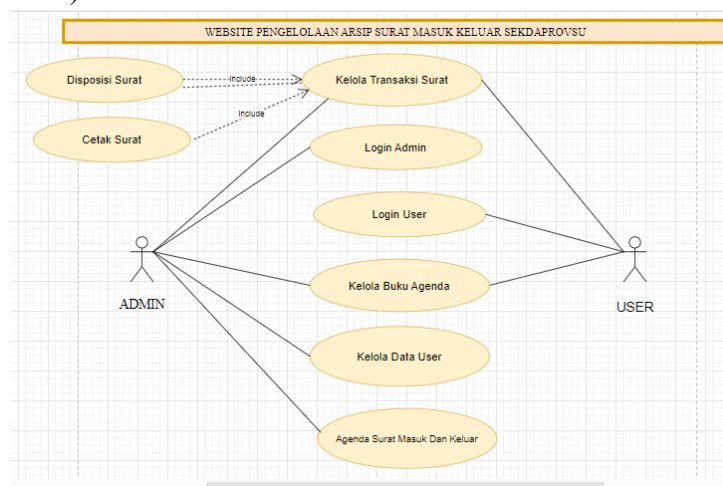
WEBSITE PENGELOLAAN ARSIP SURAT MASUK KELUAR SEKDAPROVSU

Disposisi Surat

include

Kelola Transaksi Surat

Cetak Surat

include

Login Admin

Login User

ADMIN

Kelola Buku Agenda

USER

Kelola Data User

Agenda Surat Masuk Dan Keluar